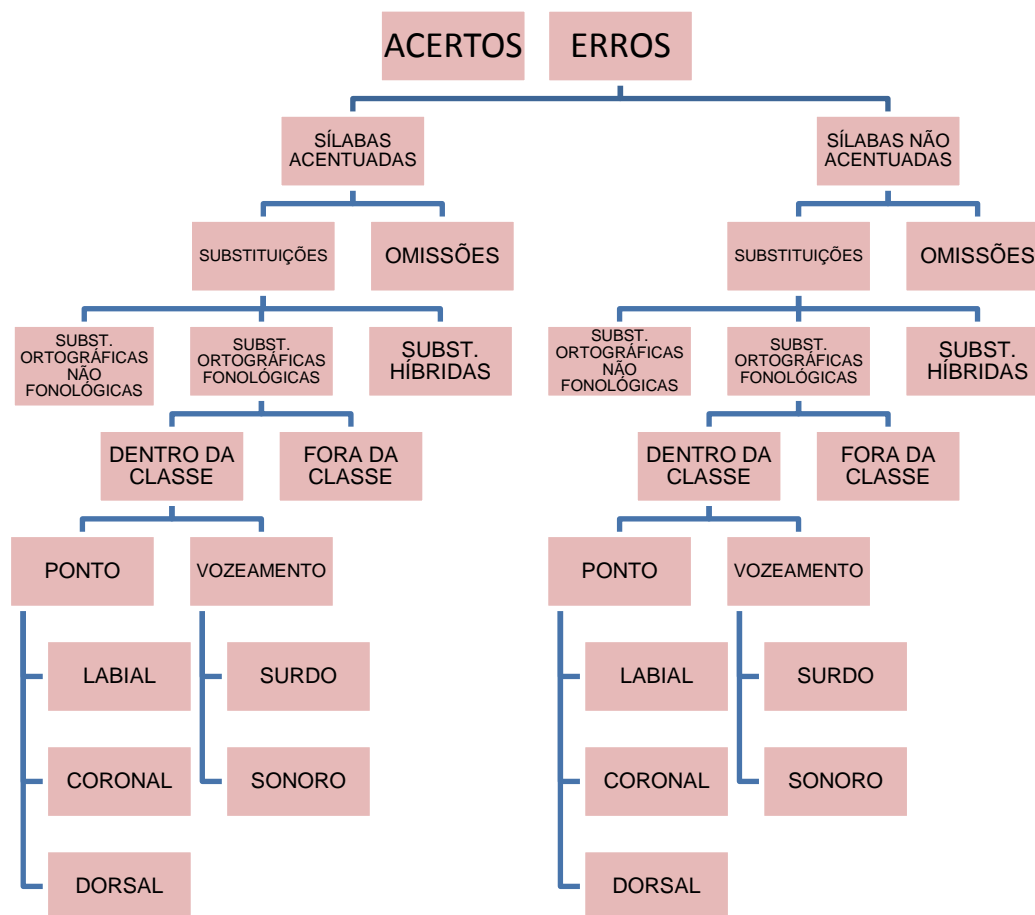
ACERTOS

ERROS

SÍLABAS ACENTUADAS

SUBSTITUIÇÕES

OMISSÕES

SUBST. ORTOGRÁFICAS NÃO FONOLÓGICAS

SUBST. ORTOGRÁFICAS FONOLÓGICAS

SUBST. HÍBRIDAS

DENTRO DA CLASSE

FORA DA CLASSE

PONTO

VOZEAMENTO

LABIAL

CORONAL

DORSAL

SURDO

SONORO

SÍLABAS NÃO ACENTUADAS

SUBSTITUIÇÕES

OMISSÕES

SUBST. ORTOGRÁFICAS NÃO FONOLÓGICAS

SUBST. ORTOGRÁFICAS FONOLÓGICAS

SUBST. HÍBRIDAS

DENTRO DA CLASSE

FORA DA CLASSE

PONTO

VOZEAMENTO

LABIAL

CORONAL

DORSAL

SURDO

SONORO